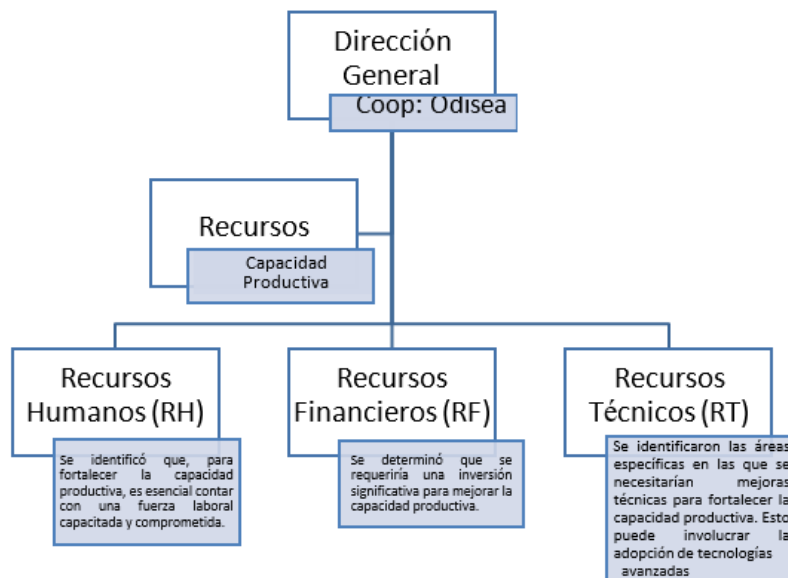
Dirección General

Coop: Odisea

Recursos

Capacidad Productiva

Recursos Humanos (RH)

Se identificó que, para fortalecer la capacidad productiva, es esencial contar con una fuerza laboral capacitada y comprometida.

Recursos Financieros (RF)

Se determinó que se requeriría una inversión significativa para mejorar la capacidad productiva.

Recursos Técnicos (RT)

Se identificaron las áreas específicas en las que se necesitarían mejoras técnicas para fortalecer la capacidad productiva. Esto puede involucrar la adopción de tecnologías avanzadas